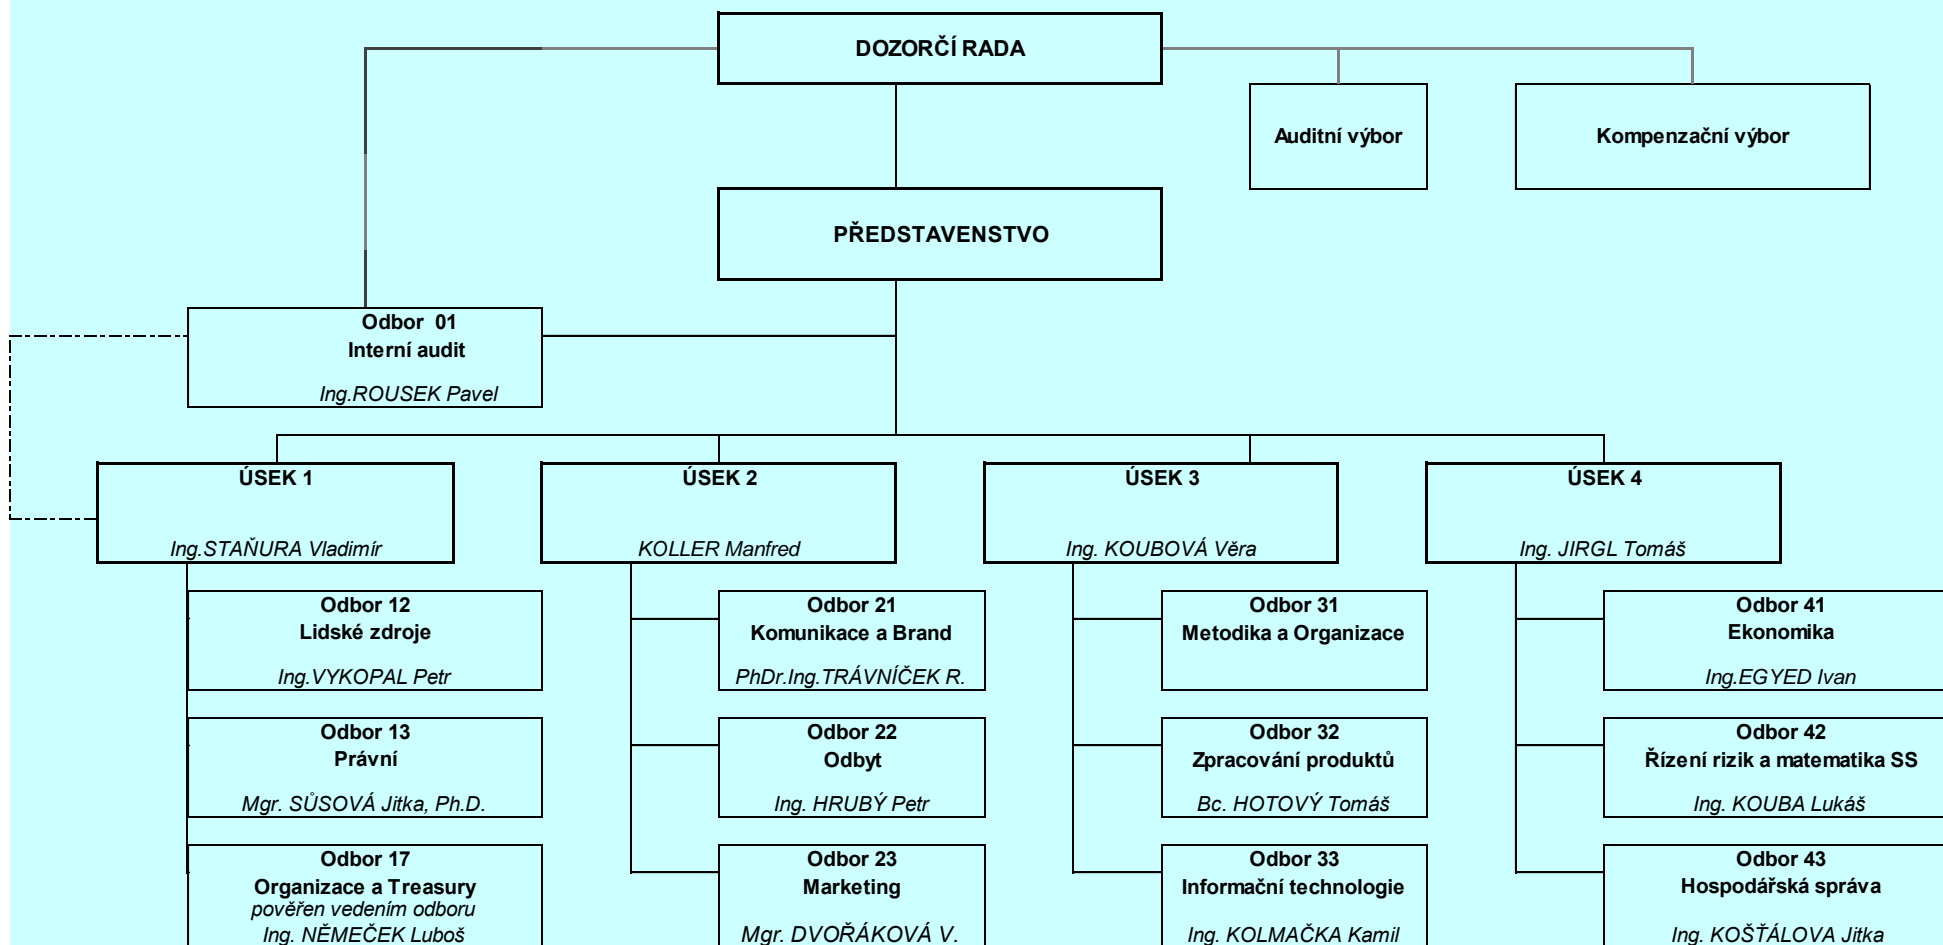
DOZORČÍ RADA

Auditní výbor

Kompenzační výbor

PŘEDSTAVENSTVO

Odbor 01
Interní audit
Ing.ROUSEK Pavel

ÚSEK 1
Ing.STAŇURA Vladimír

Odbor 12
Lidské zdroje
Ing.VYKOPAL Petr

Odbor 13
Právní
Mgr. SŮSOVÁ Jitka, Ph.D.

Odbor 17
Organizace a Treasury
pověřen vedením odboru
Ing. NĚMEČEK Luboš

ÚSEK 2
KOLLER Manfred

Odbor 21
Komunikace a Brand
PhDr.Ing.TRÁVNÍČEK R.

Odbor 22
Odbyt
Ing. HRUBÝ Petr

Odbor 23
Marketing
Mgr. DVOŘÁKOVÁ V.

ÚSEK 3
Ing. KOUBOVÁ Věra

Odbor 31
Metodika a Organizace

Odbor 32
Zpracování produktů
Bc. HOTOVÝ Tomáš

Odbor 33
Informační technologie
Ing. KOLMAČKA Kamil

ÚSEK 4
Ing. JIRGL Tomáš

Odbor 41
Ekonomika
Ing.EGYED Ivan

Odbor 42
Řízení rizik a matematika SS
Ing. KOUBA Lukáš

Odbor 43
Hospodářská správa
Ing. KOŠŤÁLOVA Jitka